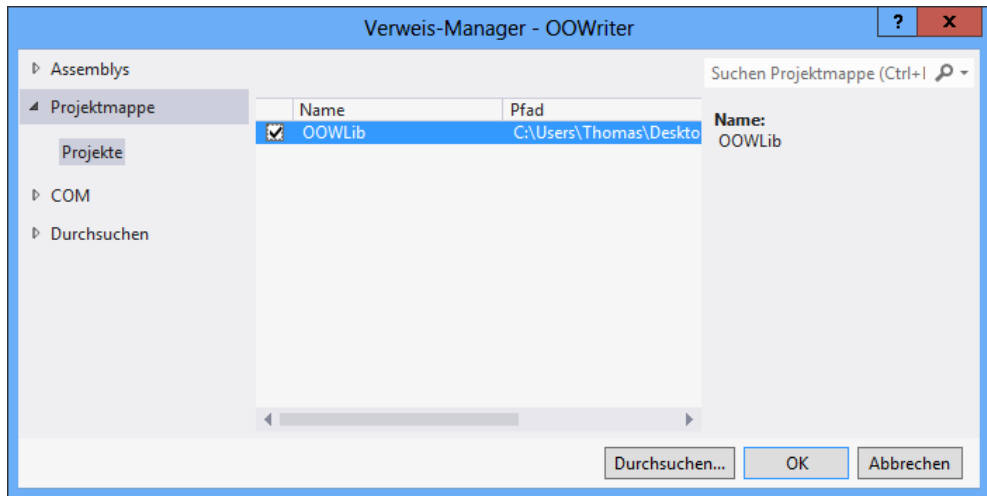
Verweis-Manager - OOWriter

?
x

Assemblys
Projektmappe
Projekte
COM
Durchsuchen

| | Name | Pfad |
|---|---|---|
| ☑ | OOWLib | C:\Users\Thomas\Deskto |

Suchen Projektmappe (Ctrl+I

Name:
OOWLib

Durchsuchen...
OK
Abbrechen